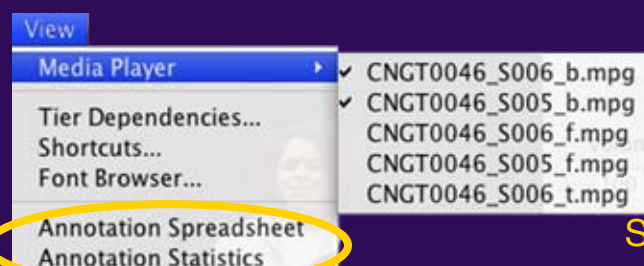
View
Media Player
Tier Dependencies...
Shortcuts...
Font Browser...
Annotation Spreadsheet
Annotation Statistics

✓ CNGT0046_S006_b.mpg
✓ CNGT0046_S005_b.mpg
CNGT0046_S006_f.mpg
CNGT0046_S005_f.mpg
CNGT0046_S006_t.mpg

S